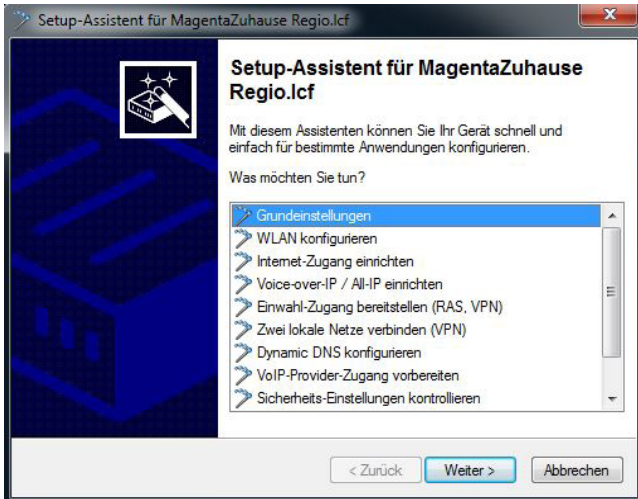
Setup-Assistent für MagentaZuhause Regio.lcf

Setup-Assistent für MagentaZuhause Regio.lcf

Mit diesem Assistenten können Sie Ihr Gerät schnell und einfach für bestimmte Anwendungen konfigurieren.

Was möchten Sie tun?

Grundeinstellungen
WLAN konfigurieren
Internet-Zugang einrichten
Voice-over-IP / All-IP einrichten
Einwahl-Zugang bereitstellen (RAS, VPN)
Zwei lokale Netze verbinden (VPN)
Dynamic DNS konfigurieren
VoIP-Provider-Zugang vorbereiten
Sicherheits-Einstellungen kontrollieren

< Zurück
Weiter >
Abbrechen